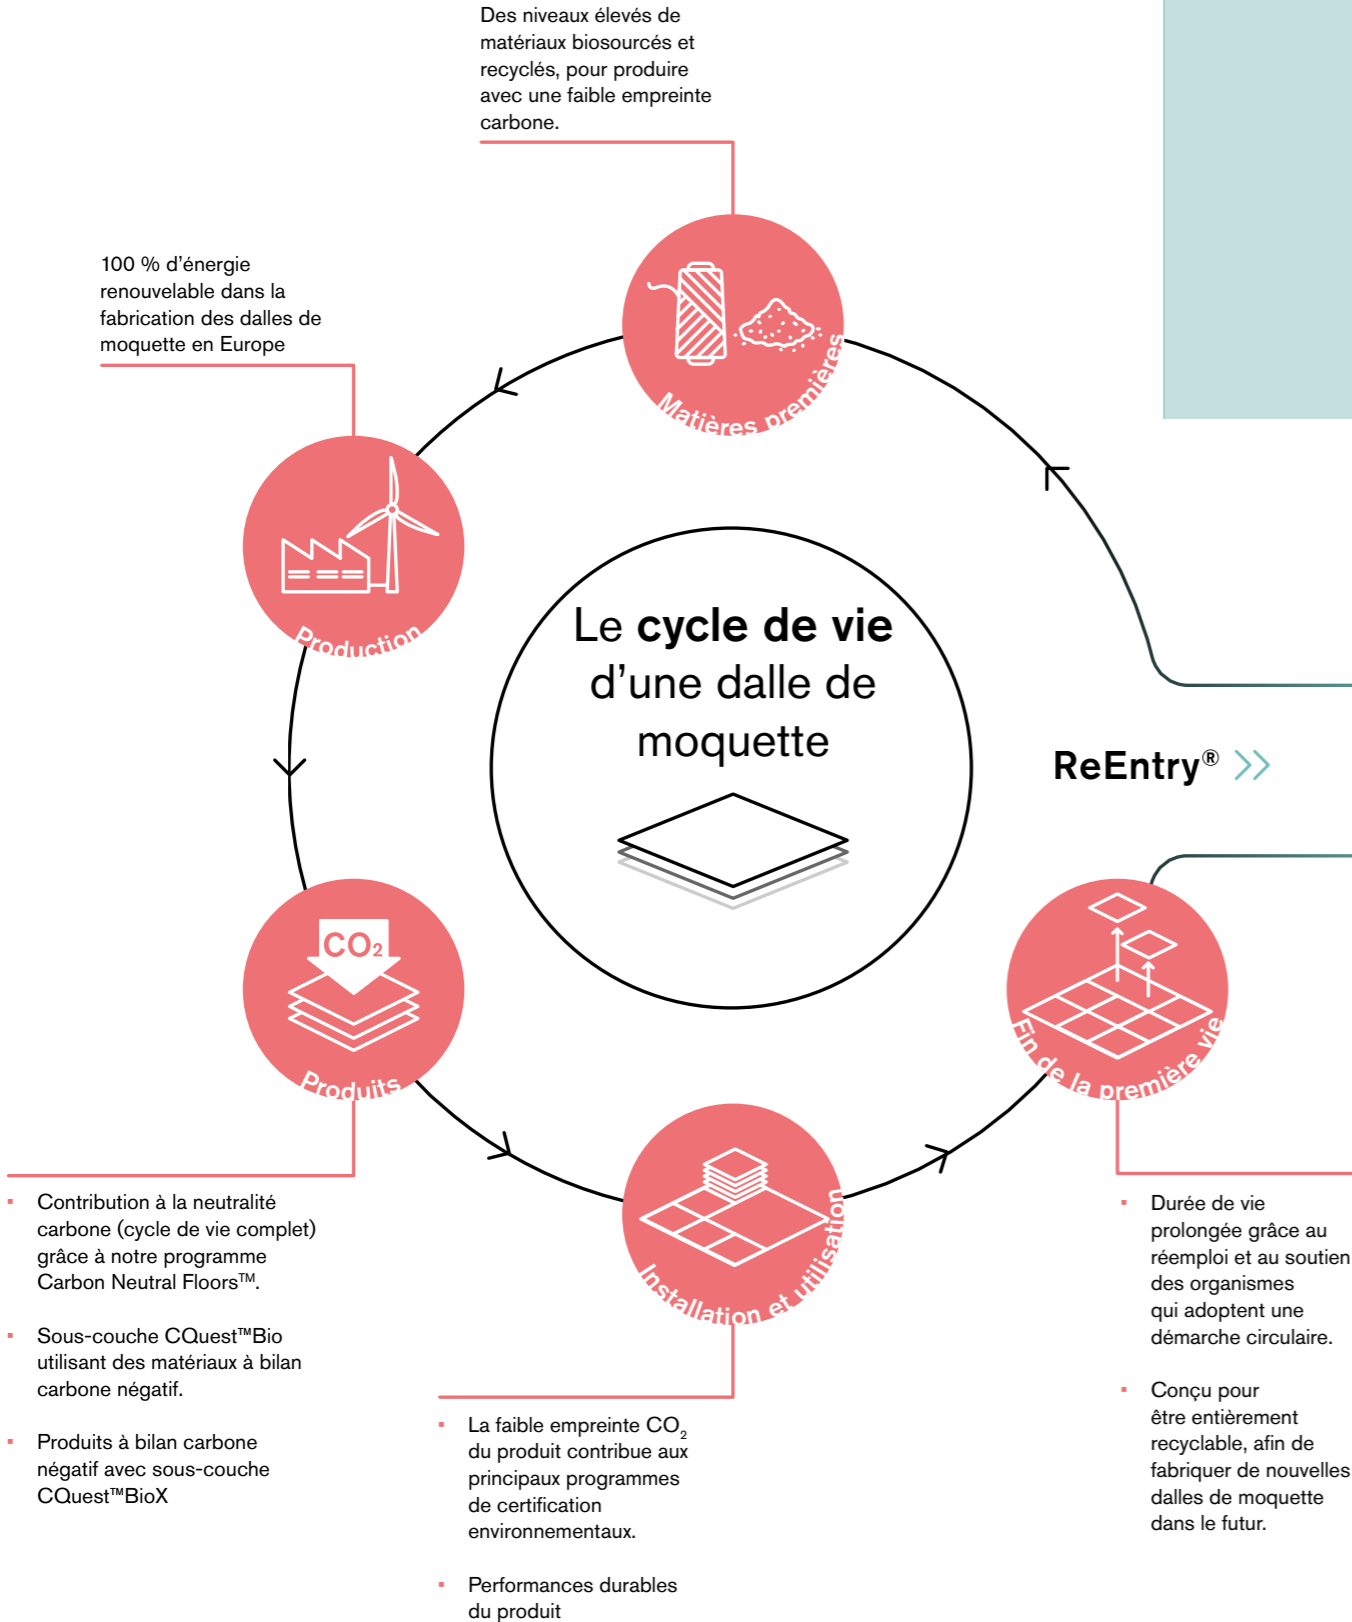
Des niveaux élevés de matériaux biosourcés et recyclés, pour produire avec une faible empreinte carbone.

Matières premières

100 % d'énergie renouvelable dans la fabrication des dalles de moquette en Europe

Production

Le **cycle de vie** d'une dalle de moquette

ReEntry®

$CO_2$

Produits

Fin de la première vie

Installation et utilisation

- Contribution à la neutralité carbone (cycle de vie complet) grâce à notre programme Carbon Neutral Floors™.

- Sous-couche CQuest™Bio utilisant des matériaux à bilan carbone négatif.

- Produits à bilan carbone négatif avec sous-couche CQuest™BioX

- La faible empreinte $CO_2$ du produit contribue aux principaux programmes de certification environnementaux.

- Performances durables du produit

- Durée de vie prolongée grâce au réemploi et au soutien des organismes qui adoptent une démarche circulaire.

- Conçu pour être entièrement recyclable, afin de fabriquer de nouvelles dalles de moquette dans le futur.